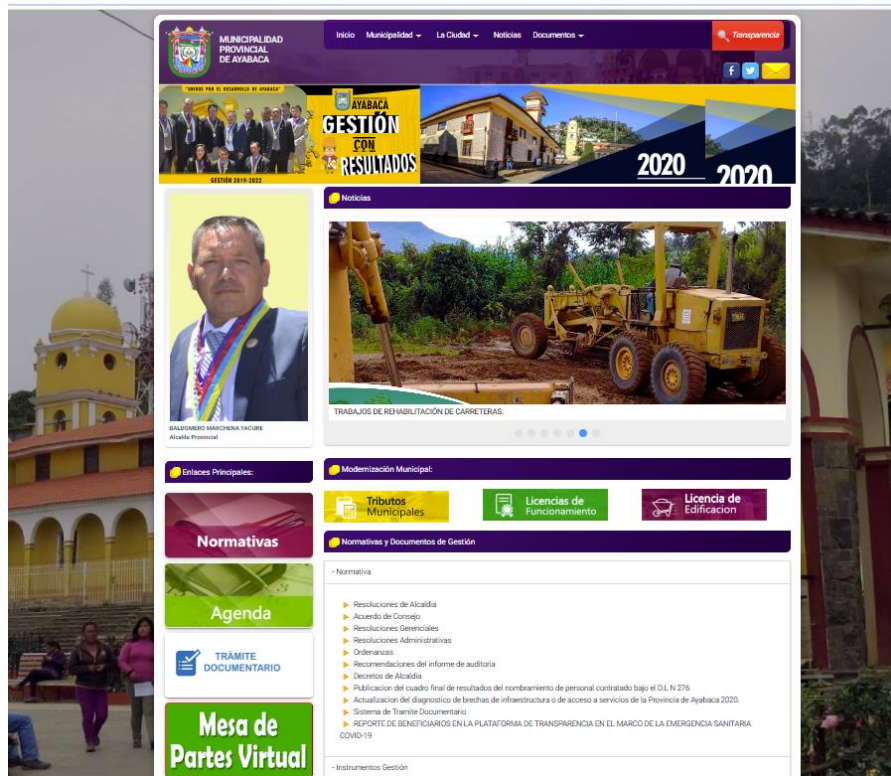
MUNICIPALIDAD PROVINCIAL DE AYABACA

Inicio Municipalidad La Ciudad Noticias Documentos

Transparencia

"UNIDOS POR EL DESARROLLO DE AYABACA"

GESTIÓN 2019-2022

AYABACA GESTIÓN CON RESULTADOS

2020

2020

BALDOMERO MARCHENA TACURE
Alcalde Provincial

Noticias

TRABAJOS DE REHABILITACIÓN DE CARRETERAS.

Enlaces Principales:

Normativas

Agenda

TRÁMITE DOCUMENTARIO

Mesa de Partes Virtual

Modernización Municipal:

Tributos Municipales

Licencias de Funcionamiento

Licencia de Edificacion

Normativas y Documentos de Gestión

- Normativa

Resoluciones de Alcaldia
Acuerdo de Consejo
Resoluciones Gerenciales
Resoluciones Administrativas
Ordenanzas
Recomendaciones del informe de auditoria
Decretos de Alcaldia
Publicacion del cuadro final de resultados del nombramiento de personal contratado bajo el D.L N 276
Actualizacion del diagnostico de brechas de infraestructura o de acceso a servicios de la Provincia de Ayabaca 2020.
Sistema de Tramite Documentario
REPORTE DE BENEFICIARIOS EN LA PLATAFORMA DE TRANSPARENCIA EN EL MARCO DE LA EMERGENCIA SANITARIA COVID-19

- Instrumentos Gestión